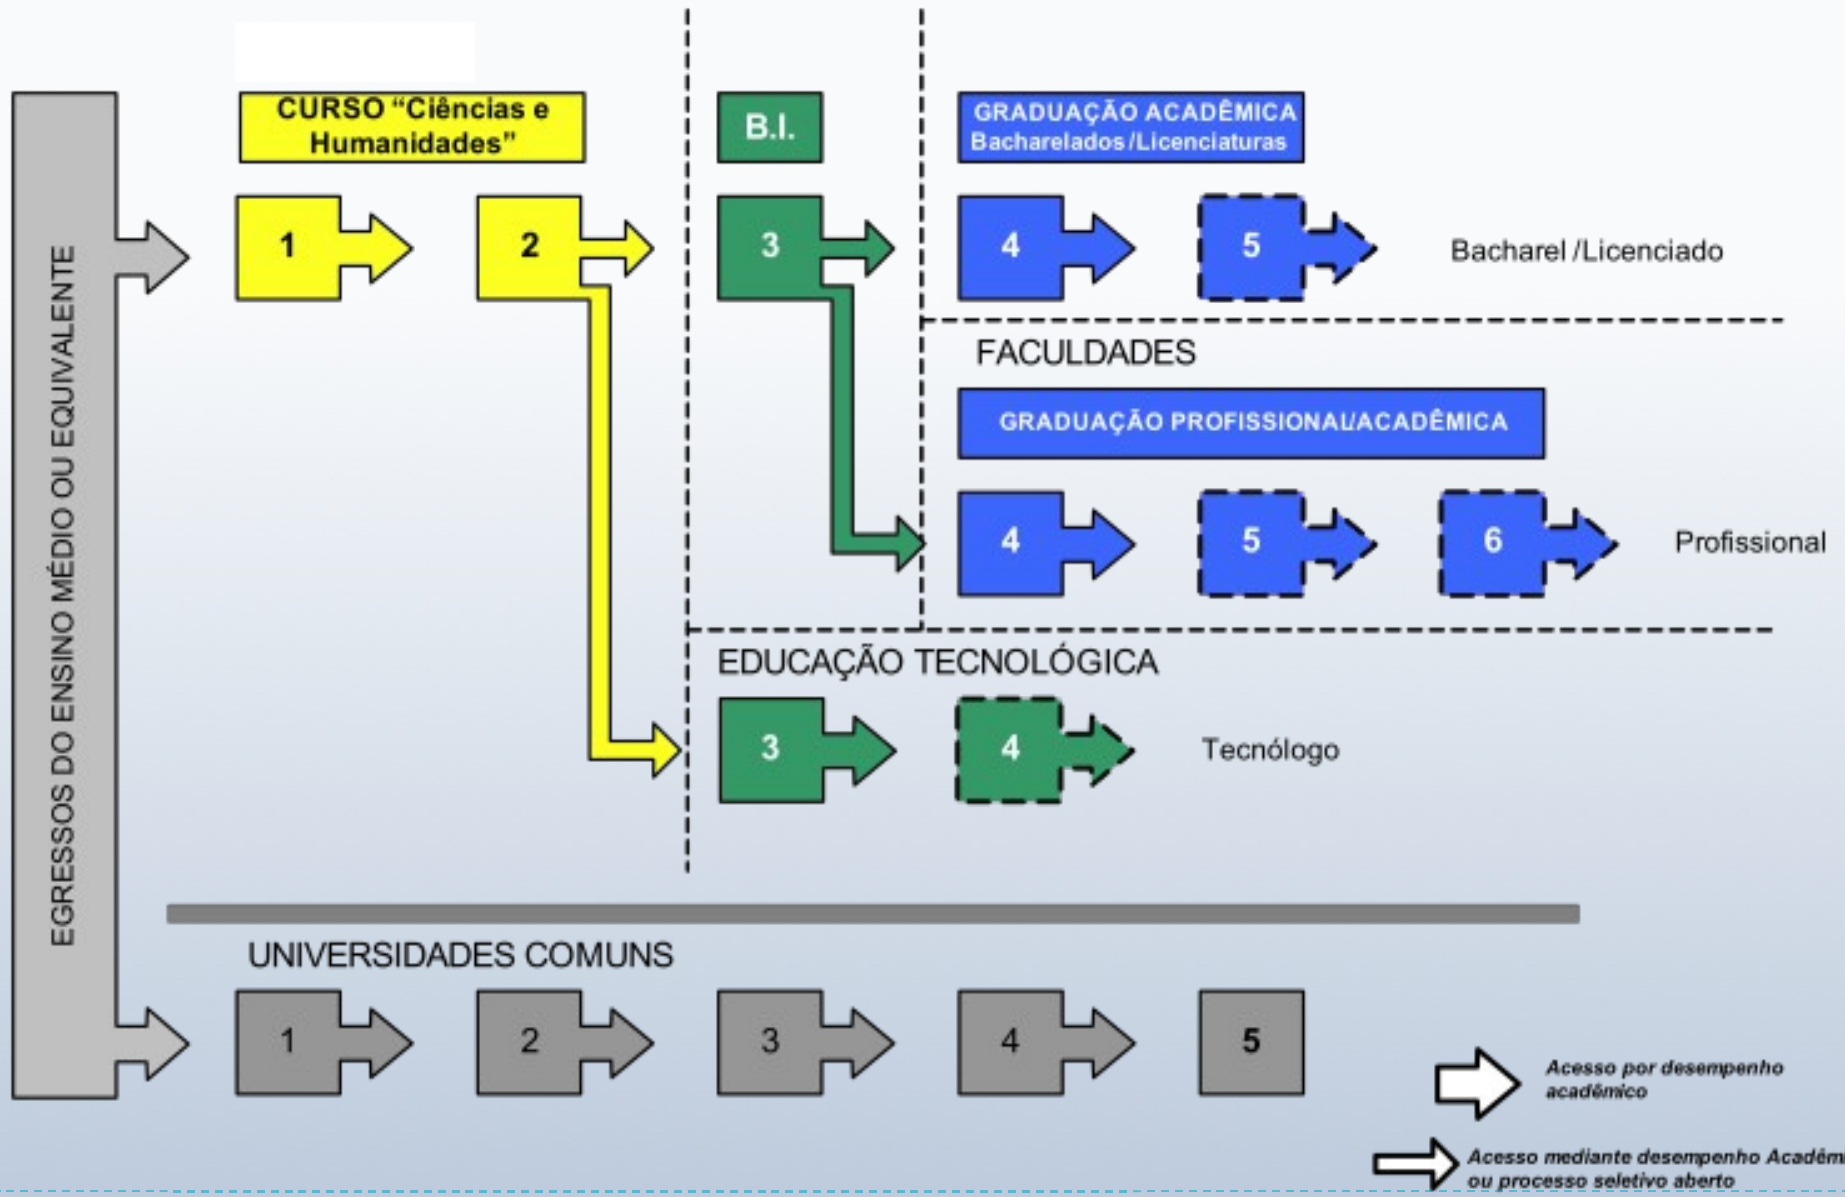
EGRESSOS DO ENSINO MÉDIO OU EQUIVALENTE

CURSO "Ciências e Humanidades"

B.I.

GRADUAÇÃO ACADÊMICA
Bacharelados/Licenciaturas

1

2

3

4

5

Bacharel /Licenciado

FACULDADES

GRADUAÇÃO PROFISSIONAL/ACADÊMICA

4

5

6

Profissional

EDUCAÇÃO TECNOLÓGICA

3

4

Tecnólogo

UNIVERSIDADES COMUNS

1

2

3

4

5

Acesso por desempenho acadêmico

Acesso mediante desempenho Acadêm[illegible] ou processo seletivo aberto